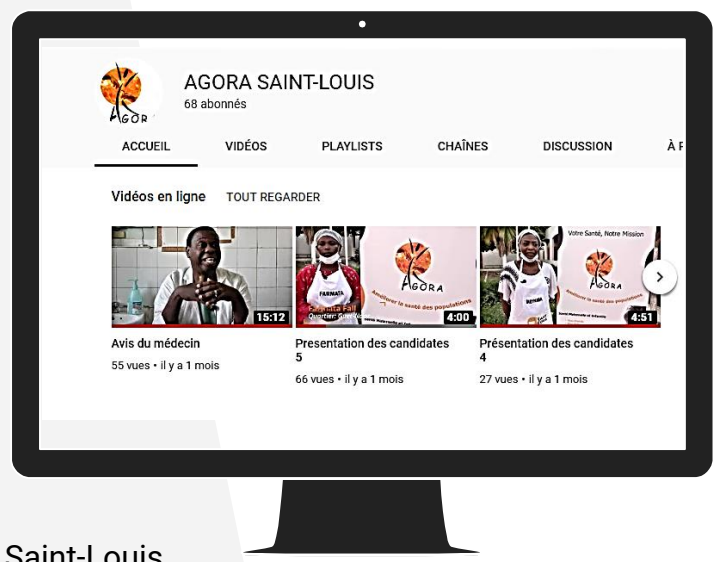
AGORA SAINT-LOUIS
68 abonnés

AGORA

ACCUEIL VIDÉOS PLAYLISTS CHAÎNES DISCUSSION À P

Vidéos en ligne TOUT REGARDER

15:12
Avis du médecin
55 vues • il y a 1 mois

FARMATA
AGORA
Améliorer la santé des populations
4:00
Presentation des candidates 5
66 vues • il y a 1 mois

Votre Santé, Notre Mission
AGORA
Améliorer la santé des populations
4:51
Présentation des candidates 4
27 vues • il y a 1 mois

Saint-Louis